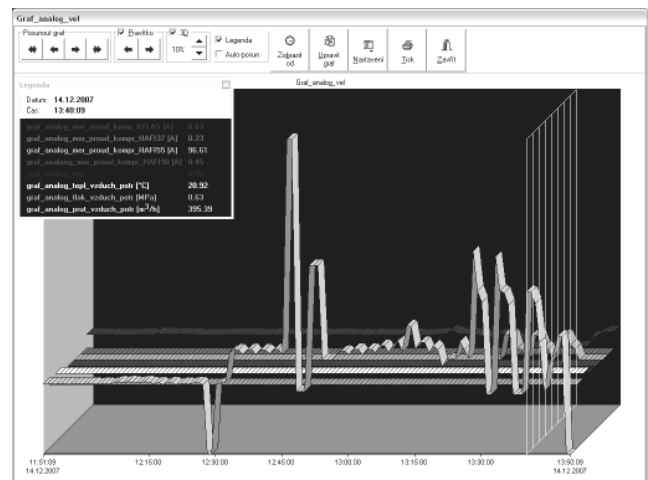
Graf_analog_vel

Posunout graf

Pravítko

3D

10%

Legenda

Auto-posun

Zobrazit od

Upravit graf

Nastavení

Tisk

Zavřít

Legenda

Graf_analog_vel

Datum: 14.12.2007
Čas: 13:40:09

| | |
|---|---|
| graf_analog_mer_proud_kompr_ATLAS [A] | 0.63 |
| graf_analog_mer_proud_kompr_HAFI37 [A] | 0.23 |
| graf_analog_mer_proud_kompr_HAFI55 [A] | 96.61 |
| graf_analog_mer_proud_kompr_HAFI90 [A] | 0.45 |
| graf_analog_mer_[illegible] | 0.00 |
| graf_analog_tepl_vzduch_potr [°C] | 20.92 |
| graf_analog_tlak_vzduch_potr [MPa] | 0.63 |
| graf_analog_prut_vzduch_potr [$m^3$/h] | 395.39 |

11:51:09
14.12.2007

12:15:00

12:30:00

12:45:00

13:00:00

13:15:00

13:30:00

13:50:09
14.12.2007